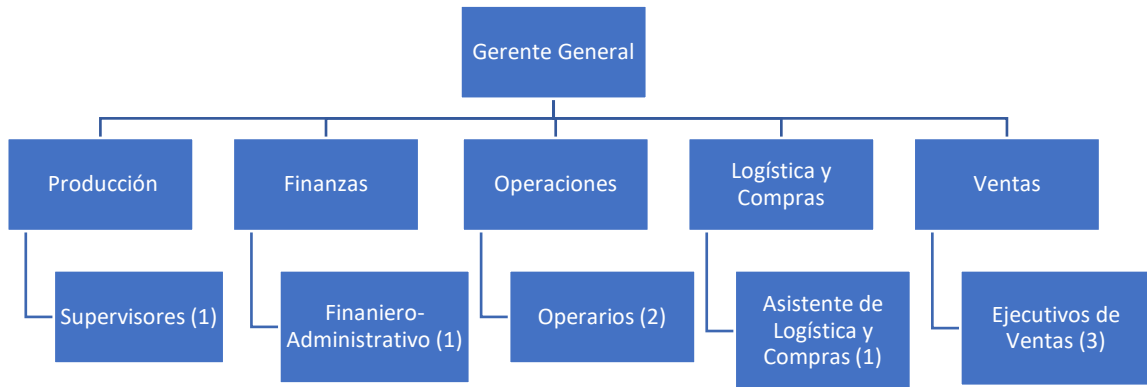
Gerente General

Producción

Supervisores (1)

Finanzas

Finaniero-Administrativo (1)

Operaciones

Operarios (2)

Logística y Compras

Asistente de Logística y Compras (1)

Ventas

Ejecutivos de Ventas (3)